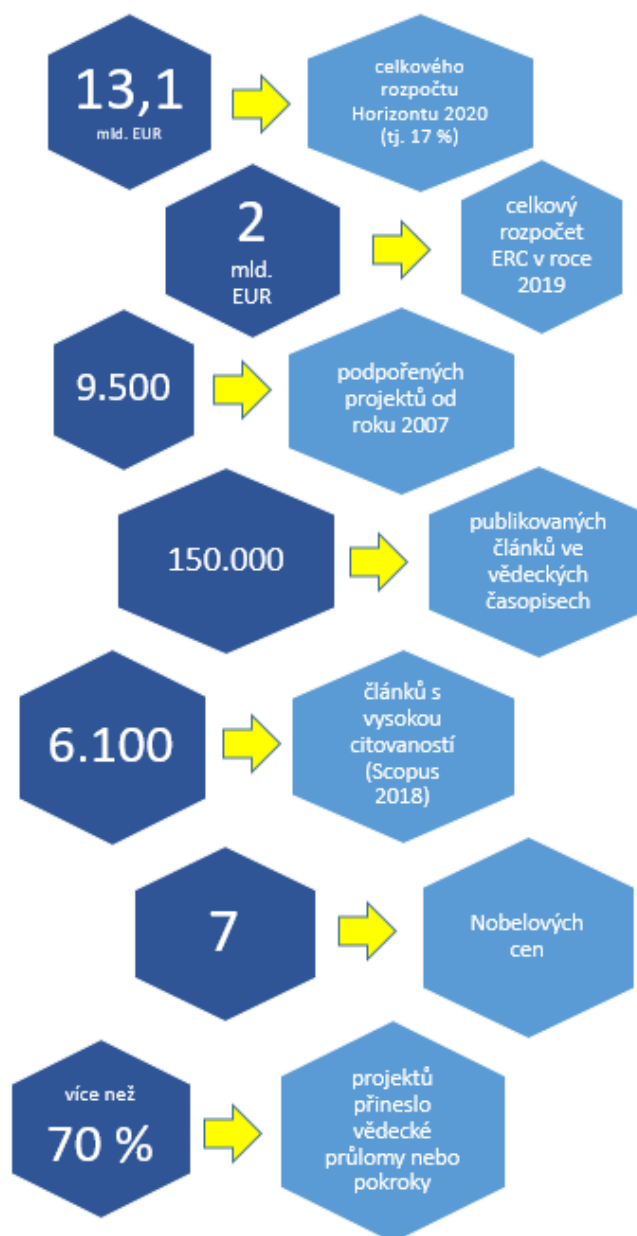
13,1
mld. EUR

celkového rozpočtu Horizontu 2020 (tj. 17 %)

2
mld. EUR

celkový rozpočet ERC v roce 2019

9.500

podpořených projektů od roku 2007

150.000

publikovaných článků ve vědeckých časopisech

6.100

článků s vysokou citovaností (Scopus 2018)

7

Nobelových cen

více než
70 %

projektů přineslo vědecké průlomy nebo pokroky